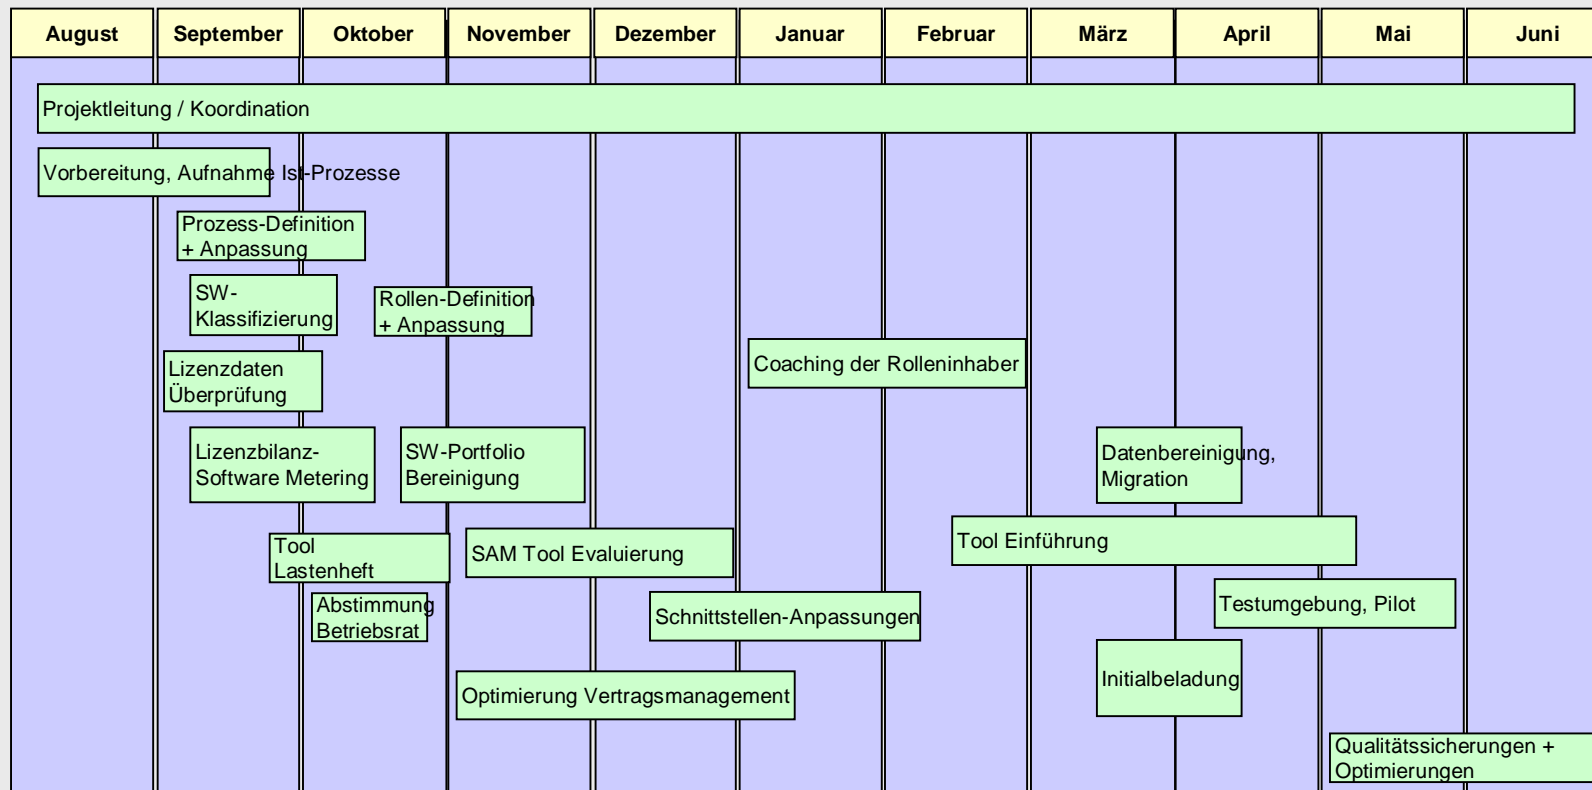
| August | September | Oktober | November | Dezember | Januar | Februar | März | April | Mai | Juni |
|---|---|---|---|---|---|---|---|---|---|---|

Projektleitung / Koordination

Vorbereitung, Aufnahme Ist-Prozesse

Prozess-Definition + Anpassung

SW-Klassifizierung

Rollen-Definition + Anpassung

Lizenzdaten Überprüfung

Coaching der Rolleninhaber

Lizenzbilanz-Software Metering

SW-Portfolio Bereinigung

Datenbereinigung, Migration

Tool Lastenheft

SAM Tool Evaluierung

Tool Einführung

Abstimmung Betriebsrat

Schnittstellen-Anpassungen

Testumgebung, Pilot

Initialbeladung

Optimierung Vertragsmanagement

Qualitätssicherungen + Optimierungen